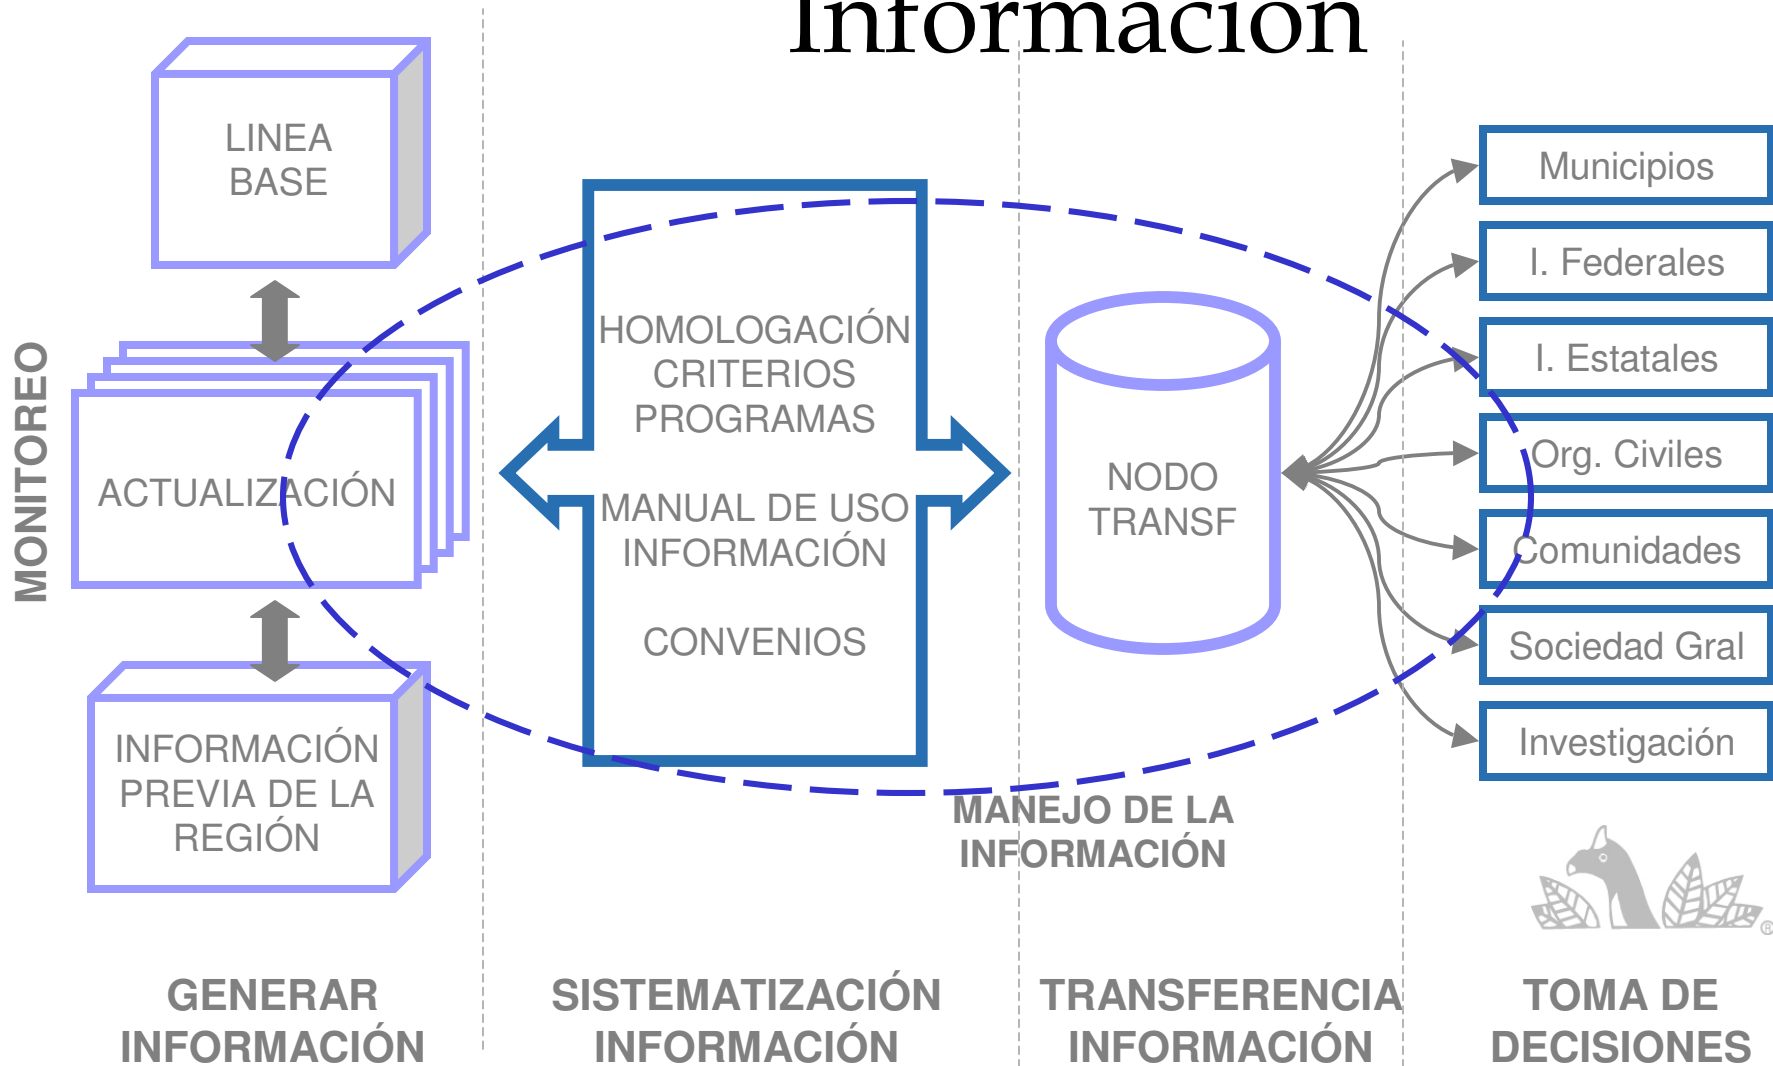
Información

LINEA BASE

MONITOREO

ACTUALIZACIÓN

INFORMACIÓN PREVIA DE LA REGIÓN

HOMOLOGACIÓN CRITERIOS PROGRAMAS

MANUAL DE USO INFORMACIÓN

CONVENIOS

NODO TRANSF

MANEJO DE LA INFORMACIÓN

Municipios

I. Federales

I. Estatales

Org. Civiles

Comunidades

Sociedad Gral

Investigación

GENERAR INFORMACIÓN

SISTEMATIZACIÓN INFORMACIÓN

TRANSFERENCIA INFORMACIÓN

TOMA DE DECISIONES